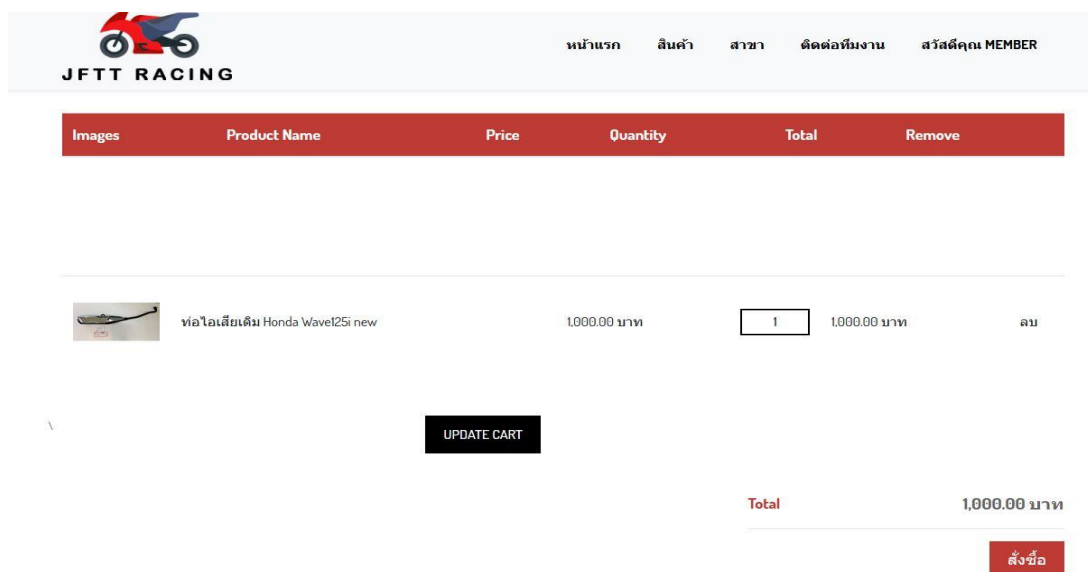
JFTT RACING

หน้าแรก สินค้า สาขา ติดต่อทีมงาน สวัสดีคุณ MEMBER

| Images | Product Name | Price | Quantity | Total | Remove |
|---|---|---|---|---|---|
| | ท่อไอเสียเดิม Honda Wave125i new | 1,000.00 บาท | 1 | 1,000.00 บาท | ลบ |

\

UPDATE CART

Total 1,000.00 บาท

สั่งซื้อ